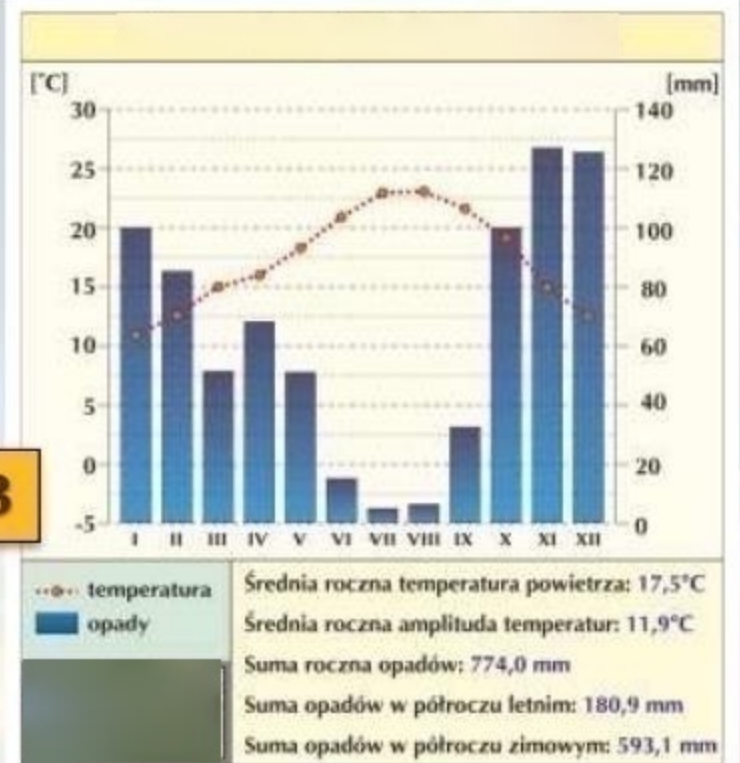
[°C]
[mm]
30
25
20
15
10
5
0
-5
140
120
100
80
60
40
20
0
I II III IV V VI VII VIII IX X XI XII

B

temperatura
opady

Średnia roczna temperatura powietrza: 17,5°C
Średnia roczna amplituda temperatur: 11,9°C
Suma roczna opadów: 774,0 mm
Suma opadów w półroczu letnim: 180,9 mm
Suma opadów w półroczu zimowym: 593,1 mm